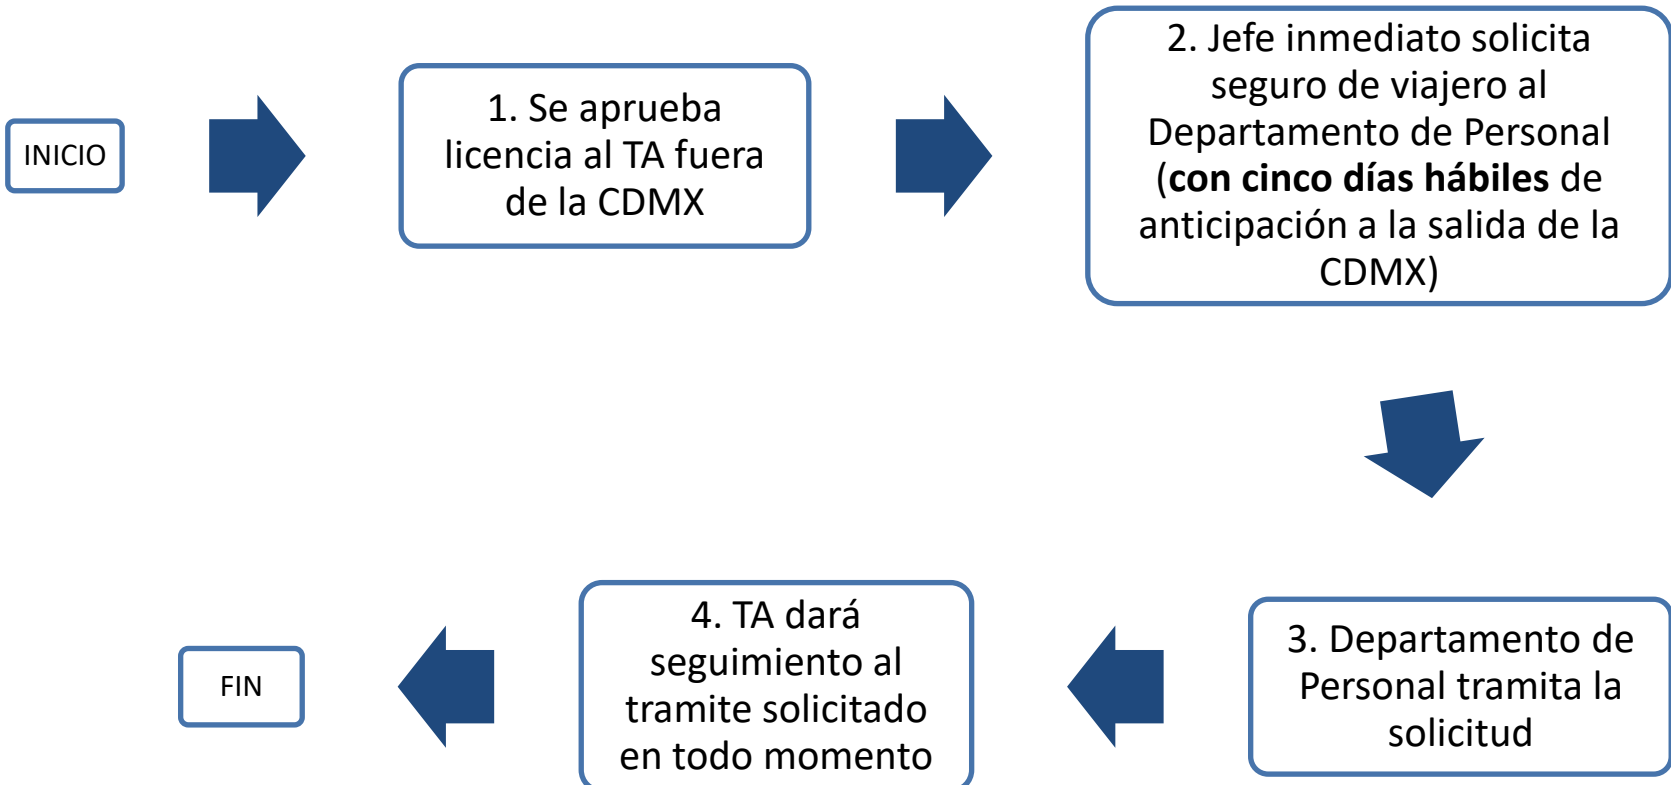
INICIO

1. Se aprueba licencia al TA fuera de la CDMX

2. Jefe inmediato solicita seguro de viajero al Departamento de Personal (**con cinco días hábiles** de anticipación a la salida de la CDMX)

3. Departamento de Personal tramita la solicitud

4. TA dará seguimiento al tramite solicitado en todo momento

FIN